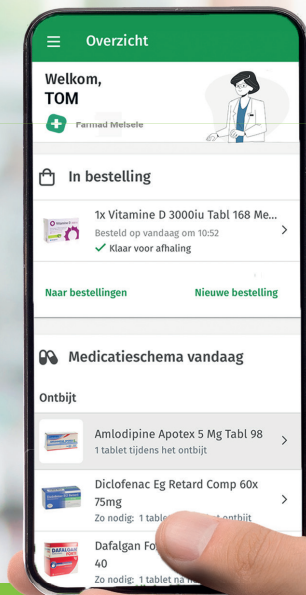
Overzicht

Welkom,
TOM

Farmad Melsele

In bestelling

1x Vitamine D 3000iu Tabl 168 Me...
Besteld op vandaag om 10:52
✓ Klaar voor afhaling

Naar bestellingen
Nieuwe bestelling

Medicatieschema vandaag

Ontbijt

Amlodipine Apotex 5 Mg Tabl 98
1 tablet tijdens het ontbijt

Diclofenac Eg Retard Comp 60x 75mg
Zo nodig: 1 table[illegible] ontbijt

Dafalgan Fo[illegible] 40
Zo nodig: 1 tablet na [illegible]